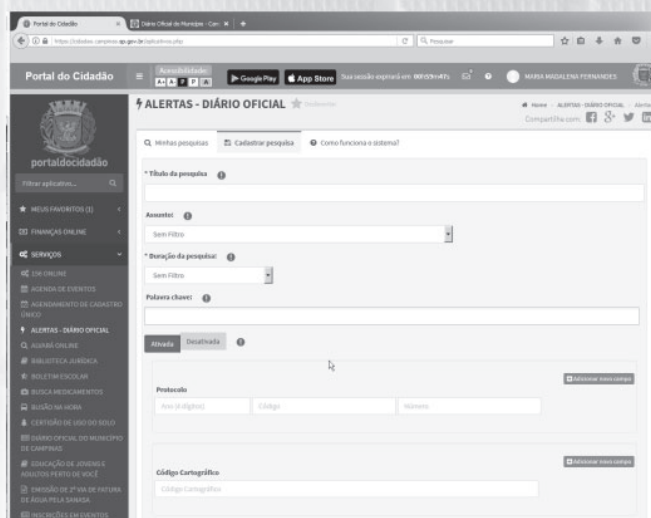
Portal do Cidadão | Diário Oficial do Município - Cam

https://cidadao.campinas.sp.gov.br/alertas.php

Pesquisar

Portal do Cidadão

Acessibilidade

Google Play | App Store

MARIA MADALENA FERNANDES

portaldocidadão

Filtrar aplicativos...

MEUS FAVORITOS (1)

FINANÇAS ONLINE

SERVIÇOS

156 ONLINE

AGENDA DE EVENTOS

AGENDAMENTO DE CADASTRO ÚNICO

ALERTAS - DIÁRIO OFICIAL

AGORA ONLINE

BIBLIOTECA JURÍDICA

BOLETIM ESCOLAR

BUSCA MEDICAMENTOS

ÔNIBUS NA HORA

CERTIDÃO DE USO DO SOLO

DIÁRIO OFICIAL DO MUNICÍPIO DE CAMPINAS

EDUCAÇÃO DE JOVENS E ADULTOS PERTO DE VOCÊ

EMISSÃO DE 2ª VIA DE FATURA DE ÁGUA PELA SANASA

INSCRIÇÕES EM EVENTOS

ALERTAS - DIÁRIO OFICIAL

Home > ALERTAS - DIÁRIO OFICIAL > Alertas

Compartilha.com

Minhas pesquisas | Cadastrar pesquisa | Como funciona o sistema?

* Título da pesquisa

Assunto:

Sem Filtro

* Duração da pesquisa:

Sem Filtro

Palavra chave:

Ativada | Desativada

Protocolo

Adicionar novo campo

Ano (4 dígitos) | Código | Número

Código Cartográfico

Adicionar novo campo

Código Cartográfico